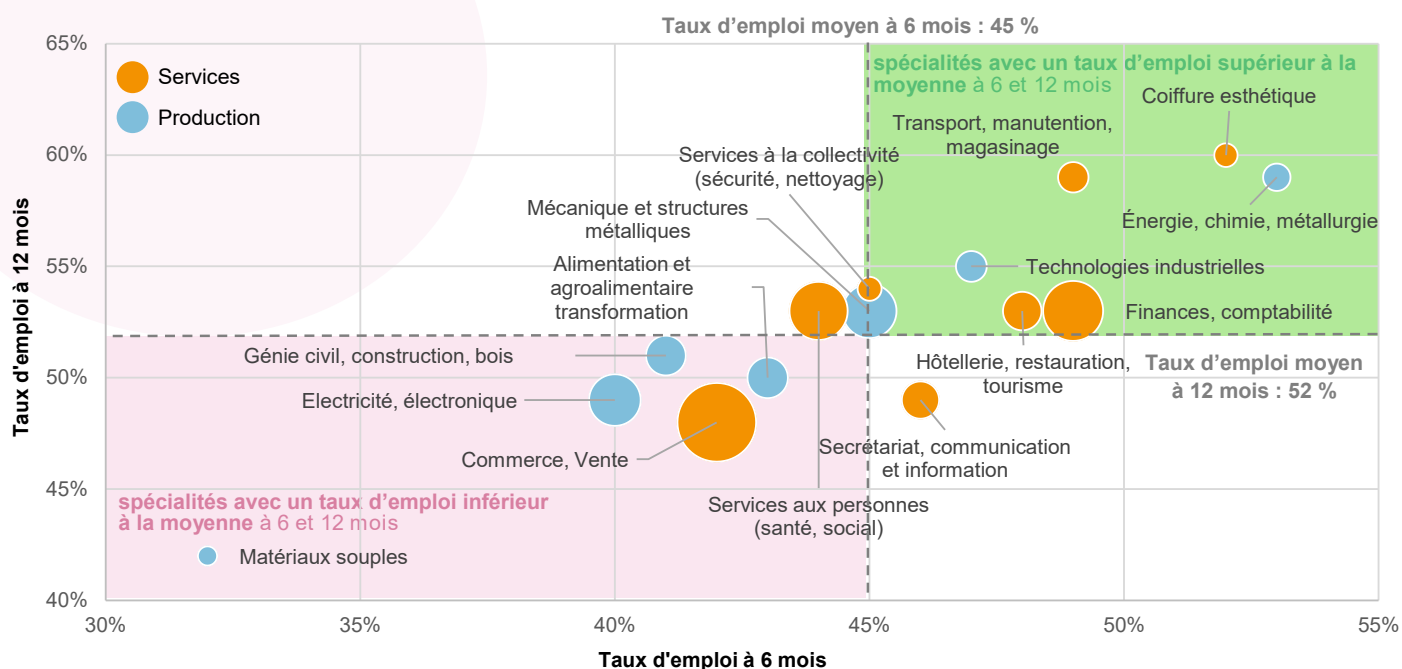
Taux d'emploi moyen à 6 mois : 45 %

65%
60%
55%
50%
45%
40%

Taux d'emploi à 12 mois

Services
Production

spécialités avec un taux d'emploi supérieur à la moyenne à 6 et 12 mois

Coiffure esthétique
Transport, manutention, magasinage
Services à la collectivité (sécurité, nettoyage)
Mécanique et structures métalliques
Énergie, chimie, métallurgie
Alimentation et agroalimentaire transformation
Technologies industrielles
Finances, comptabilité
Génie civil, construction, bois
Hôtellerie, restauration, tourisme
Taux d'emploi moyen à 12 mois : 52 %
Electricité, électronique
Secrétariat, communication et information
Commerce, Vente

spécialités avec un taux d'emploi inférieur à la moyenne à 6 et 12 mois

Services aux personnes (santé, social)
Matériaux souples

30%
35%
40%
45%
50%
55%

Taux d'emploi à 6 mois